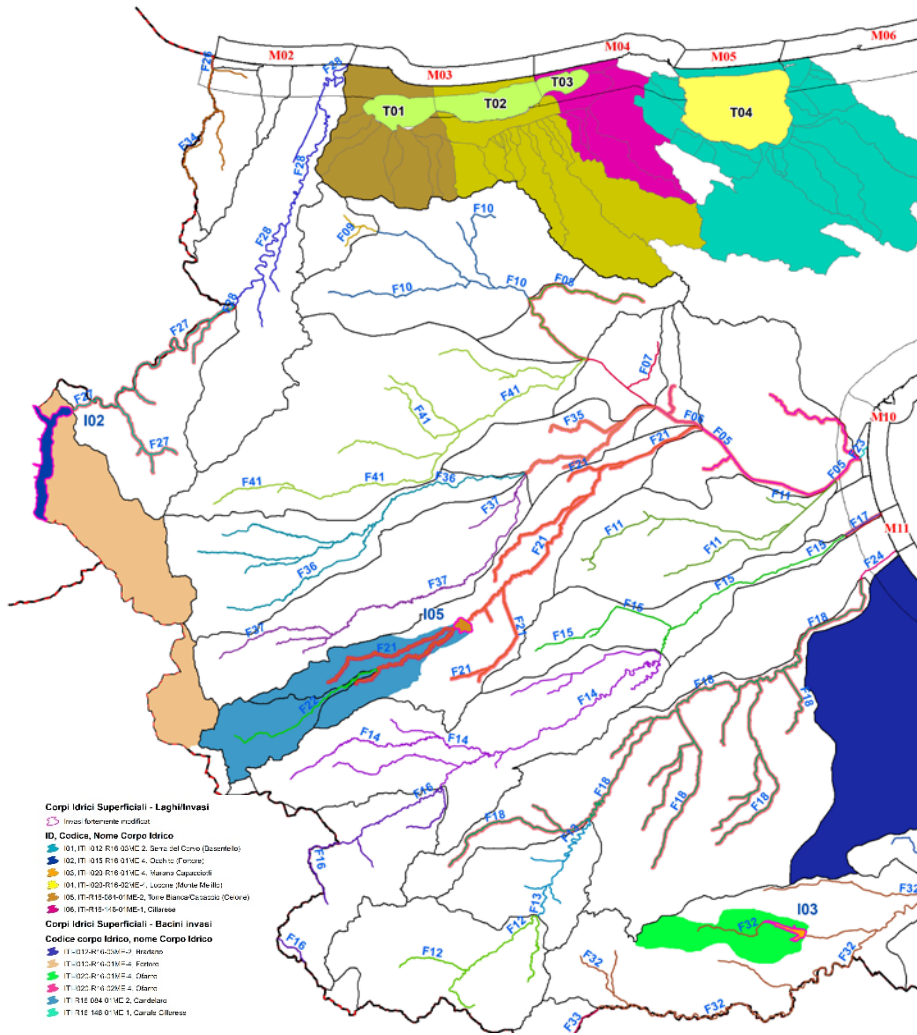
M02
M03
M04
M05
M06
T01
T02
T03
T04
F26
F28
F34
F28
F28
F28
F09
F10
F10
F10
F08
F27
F27
F27
I02
F41
F41
F41
F41
F07
F35
F06
F05
F21
F21
M10
F05
F11
F36
F31
F21
F11
F11
F17
M11
F13
F24
F36
F37
F15
F16
F27
I05
F21
F15
F21
F18
F21
F14
F22
F18
F18
F18
F14
F14
F18
F18
F18
F16
F16
F18
F13
F13
F12
I03
F32
F32
F32
F16
F12
F32
F32
F33

Corpi Idrici Superficiali - Laghi/Invasi
Invasi fortemente modificati
ID, Codice, Nome Corpo Idrico
I01, IT-012 R16 03ME 2, Serra del Corvo (Basentello)
I02, IT-015 R16 01ME 4, Occhito (Fortore)
I03, IT-020 R16 01ME 4, Marana Capacciotti
I04, IT-020-R16-02ME-4, Locone (Monte Melillo)
I05, IT-R16-084-01ME-2, Torre Bianca/Casaccio (Celone)
I06, IT-R16-148-01ME-1, Cillarese
Corpi Idrici Superficiali - Bacini invasi
Codice corpo idrico, nome Corpo Idrico
IT-012-R16-03ME-2, Bradano
IT-015-R16-01ME-4, Fortore
IT-020-R16-01ME-4, Ofanto
IT-020-R16-02ME-4, Ofanto
IT-R16 084 01ME 2, Candelaro
IT-R16 148 01ME 1, Canale Cillarese